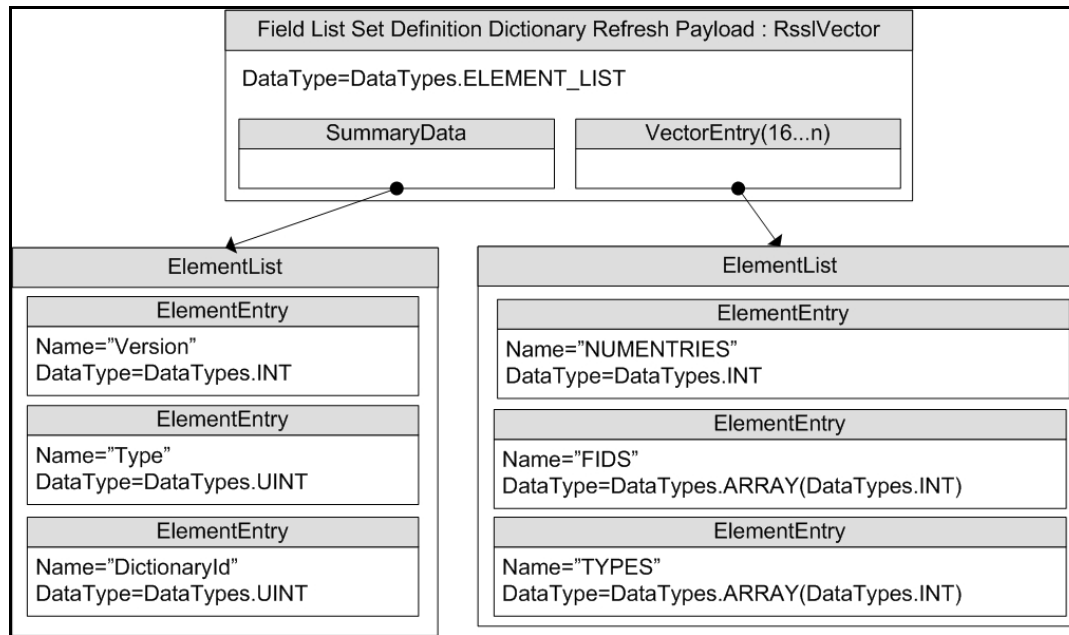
Field List Set Definition Dictionary Refresh Payload : RsslVector

DataType=DataTypes.ELEMENT_LIST

SummaryData

VectorEntry(16...n)

ElementList

ElementEntry

Name="Version"
DataType=DataTypes.INT

ElementEntry

Name="Type"
DataType=DataTypes.UINT

ElementEntry

Name="DictionaryId"
DataType=DataTypes.UINT

ElementList

ElementEntry

Name="NUMENTRIES"
DataType=DataTypes.INT

ElementEntry

Name="FIDS"
DataType=DataTypes.ARRAY(DataTypes.INT)

ElementEntry

Name="TYPES"
DataType=DataTypes.ARRAY(DataTypes.INT)